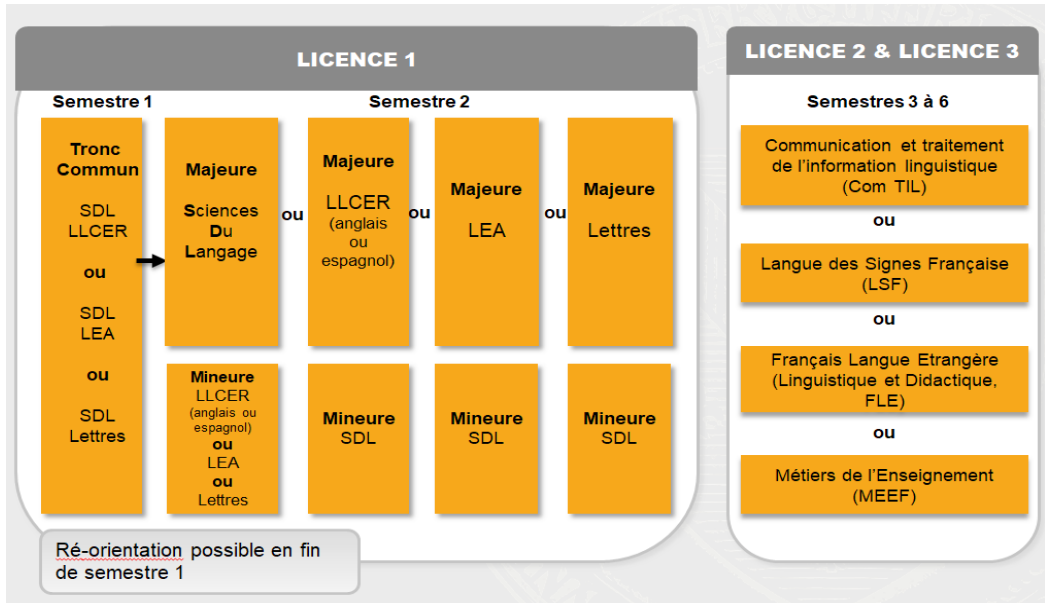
LICENCE 1

Semestre 1

Semestre 2

Tronc Commun

SDL LLCER

ou

SDL LEA

ou

SDL Lettres

Majeure

Sciences Du Langage

ou

Majeure

LLCER (anglais ou espagnol)

ou

Majeure

LEA

ou

Majeure

Lettres

Mineure LLCER (anglais ou espagnol) ou LEA ou Lettres

Mineure SDL

Mineure SDL

Mineure SDL

Ré-orientation possible en fin de semestre 1

LICENCE 2 & LICENCE 3

Semestres 3 à 6

Communication et traitement de l'information linguistique (Com TIL)

ou

Langue des Signes Française (LSF)

ou

Français Langue Etrangère (Linguistique et Didactique, FLE)

ou

Métiers de l'Enseignement (MEEF)